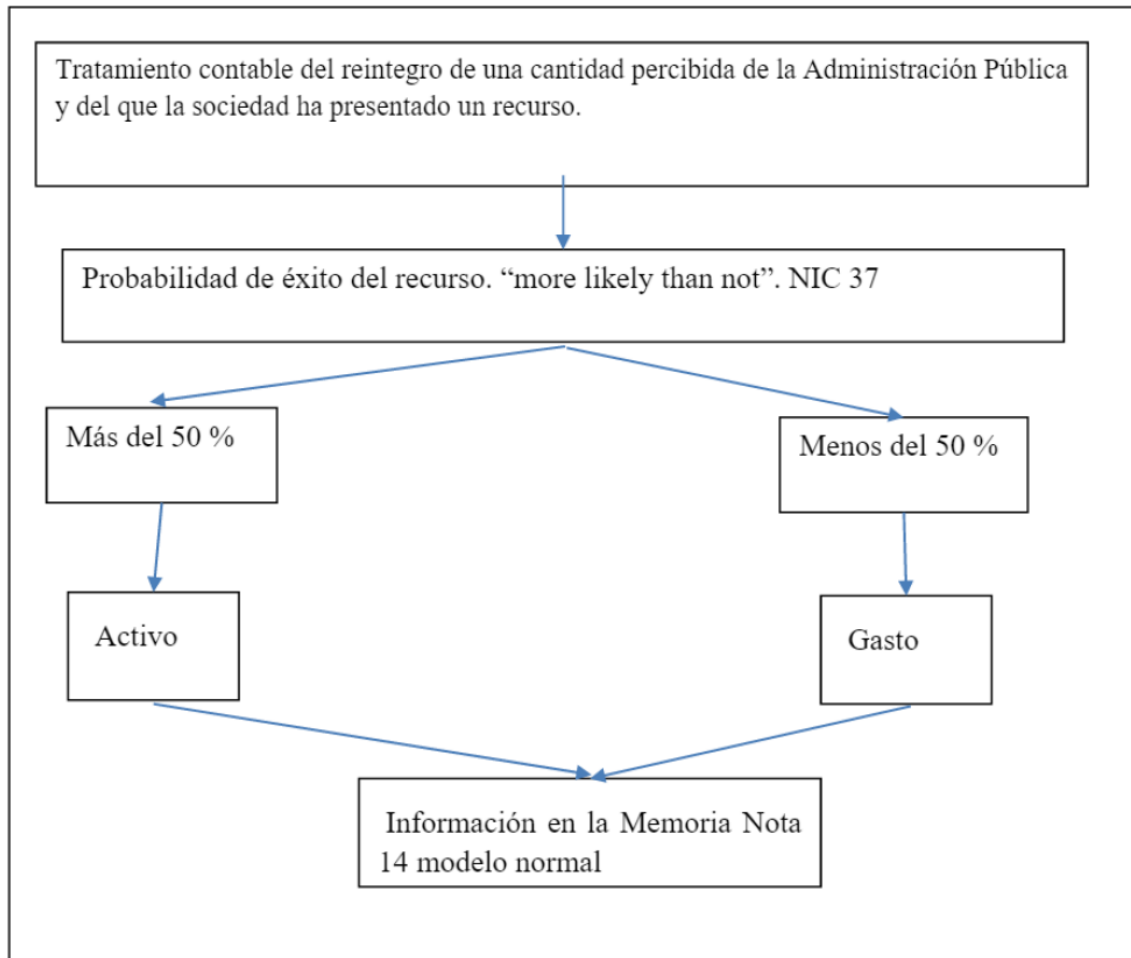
Tratamiento contable del reintegro de una cantidad percibida de la Administración Pública y del que la sociedad ha presentado un recurso.

Probabilidad de éxito del recurso. “more likely than not”. NIC 37

Más del 50 %

Menos del 50 %

Activo

Gasto

Información en la Memoria Nota 14 modelo normal